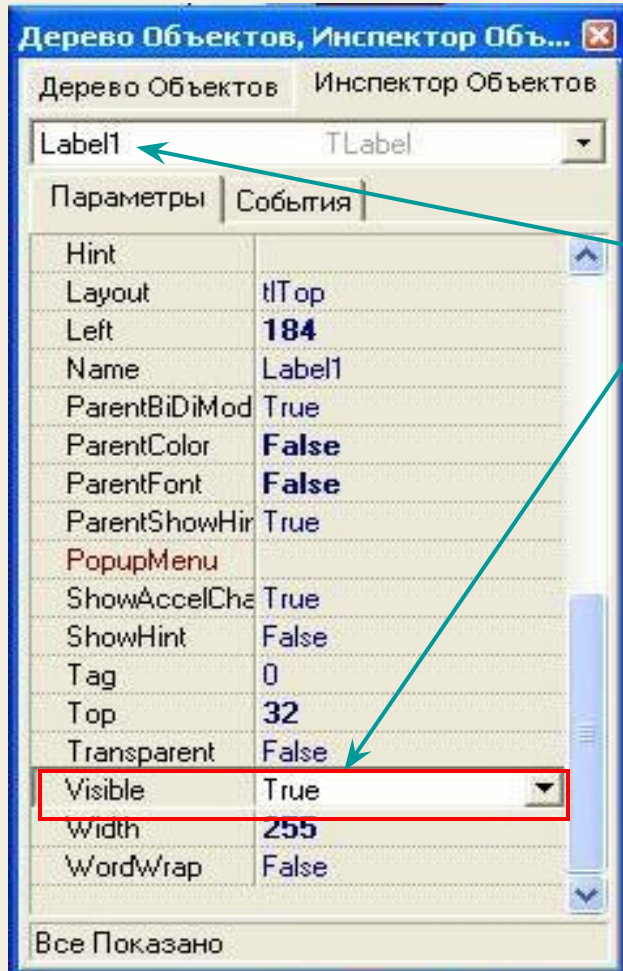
Дерево Объектов, Инспектор Объ...

Дерево Объектов | Инспектор Объектов

Label1 TLabel

Параметры | События

| | |
|---|---|
| Hint | |
| Layout | tlTop |
| Left | 184 |
| Name | Label1 |
| ParentBiDiMod | True |
| ParentColor | False |
| ParentFont | False |
| ParentShowHir | True |
| PopupMenu | |
| ShowAccelCha | True |
| ShowHint | False |
| Tag | 0 |
| Top | 32 |
| Transparent | False |
| Visible | True |
| Width | 255 |
| WordWrap | False |

Все Показано